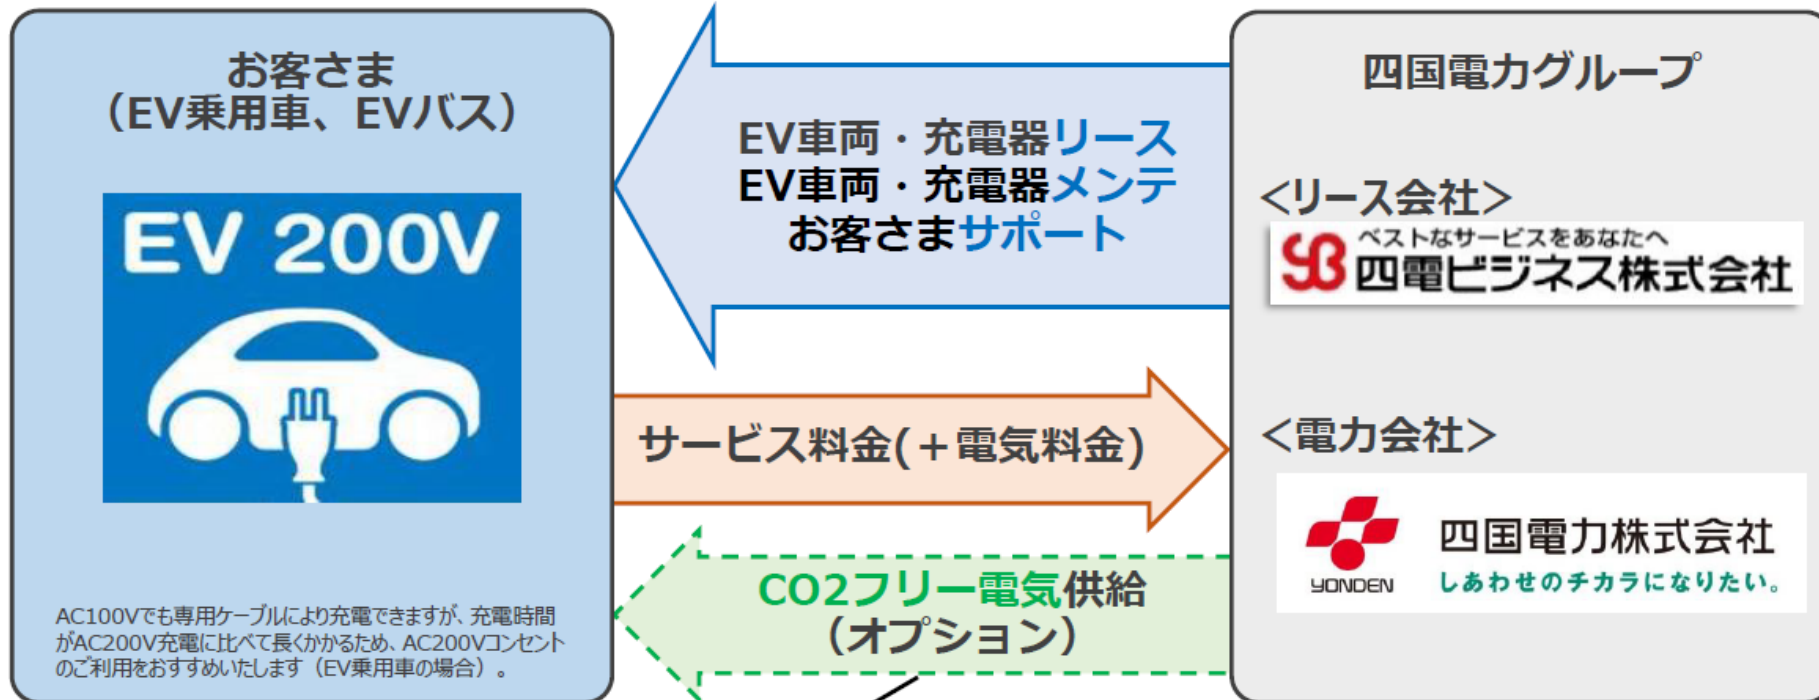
お客さま
(EV乗用車、EVバス)

EV 200V

AC100Vでも専用ケーブルにより充電できますが、充電時間がAC200V充電に比べて長くかかるため、AC200Vコンセントのご利用をおすすめいたします(EV乗用車の場合)。

EV車両・充電器リース
EV車両・充電器メンテ
お客さまサポート

サービス料金(+電気料金)

CO2フリー電気供給
(オプション)

四国電力グループ

<リース会社>

ベストなサービスをあなたへ
四電ビジネス株式会社

<電力会社>

YONDEN
四国電力株式会社
しあわせのチカラになりたい。